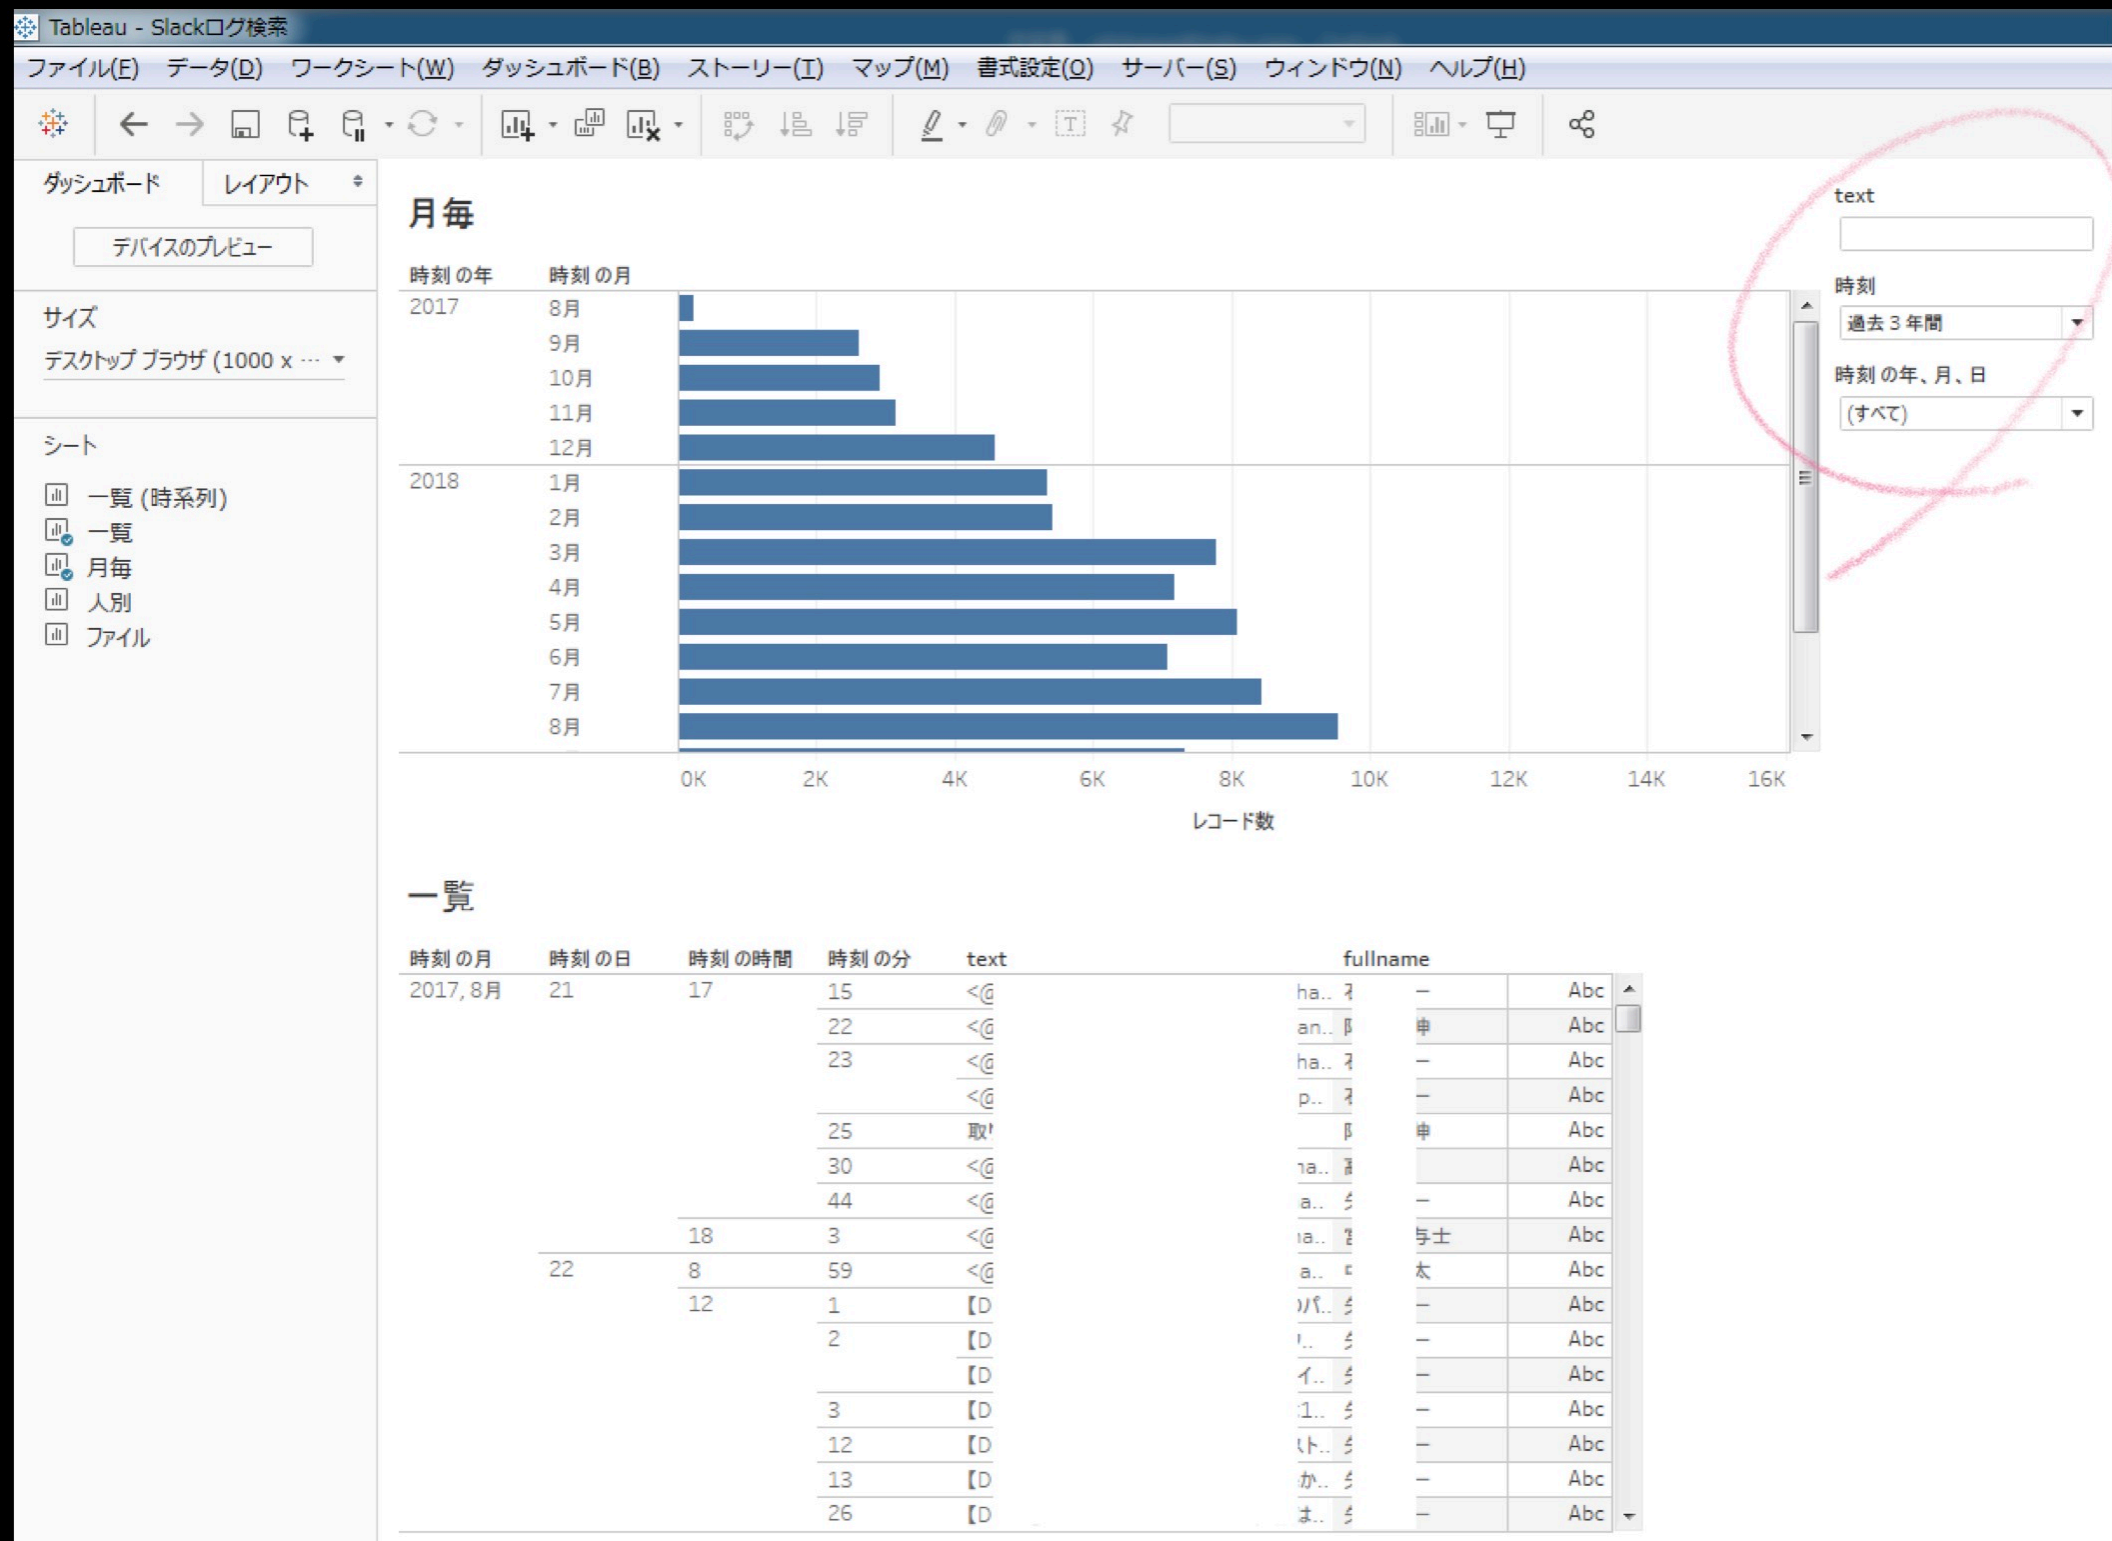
Tableau - Slackログ検索

ファイル(F) データ(D) ワークシート(W) ダッシュボード(B) ストーリー(T) マップ(M) 書式設定(O) サーバー(S) ウィンドウ(N) ヘルプ(H)

ダッシュボード レイアウト

デバイスのプレビュー

サイズ

デスクトップ ブラウザ (1000 x …

シート

一覧 (時系列)
一覧
月毎
人別
ファイル

月毎

| 時刻 の年 | 時刻 の月 |
|---|---|
| 2017 | 8月 |
| | 9月 |
| | 10月 |
| | 11月 |
| | 12月 |
| 2018 | 1月 |
| | 2月 |
| | 3月 |
| | 4月 |
| | 5月 |
| | 6月 |
| | 7月 |
| | 8月 |

0K 2K 4K 6K 8K 10K 12K 14K 16K

レコード数

text

時刻

過去３年間

時刻 の年、月、日

(すべて)

一覧

| 時刻 の月 | 時刻 の日 | 時刻 の時間 | 時刻 の分 | text | fullname | | | |
|---|---|---|---|---|---|---|---|---|
| 2017, 8月 | 21 | 17 | 15 | <@ | ha.. | | – | Abc |
| | | | 22 | <@ | an.. | | | Abc |
| | | | 23 | <@ | ha.. | | – | Abc |
| | | | | <@ | p.. | | – | Abc |
| | | | 25 | 取 | | | | Abc |
| | | | 30 | <@ | ha.. | | | Abc |
| | | | 44 | <@ | a.. | | – | Abc |
| | | 18 | 3 | <@ | a.. | | 与士 | Abc |
| | 22 | 8 | 59 | <@ | a.. | | 太 | Abc |
| | | 12 | 1 | 【D | パ.. | | – | Abc |
| | | | 2 | 【D | .. | | – | Abc |
| | | | | 【D | イ.. | | – | Abc |
| | | | 3 | 【D | 1.. | | – | Abc |
| | | | 12 | 【D | ト.. | | – | Abc |
| | | | 13 | 【D | か.. | | – | Abc |
| | | | 26 | 【D | ま.. | | – | Abc |